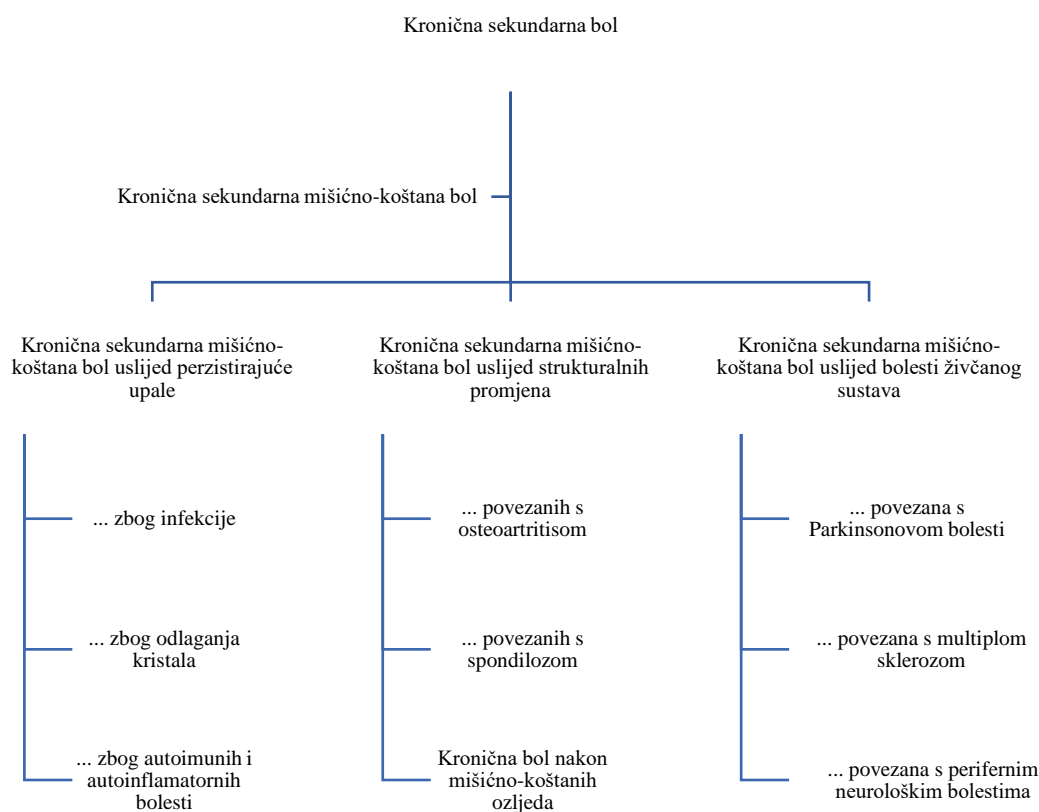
Kronična sekundarna bol

Kronična sekundarna mišićno-koštana bol

Kronična sekundarna mišićno-koštana bol uslijed perzistirajuće upale

... zbog infekcije

... zbog odlaganja kristala

... zbog autoimunih i autoinflamatornih bolesti

Kronična sekundarna mišićno-koštana bol uslijed strukturalnih promjena

... povezanih s osteoartritisom

... povezanih s spondilozom

Kronična bol nakon mišićno-koštanih ozljeda

Kronična sekundarna mišićno-koštana bol uslijed bolesti živčanog sustava

... povezana s Parkinsonovom bolesti

... povezana s multiplom sklerozom

... povezana s perifernim neurološkim bolestima